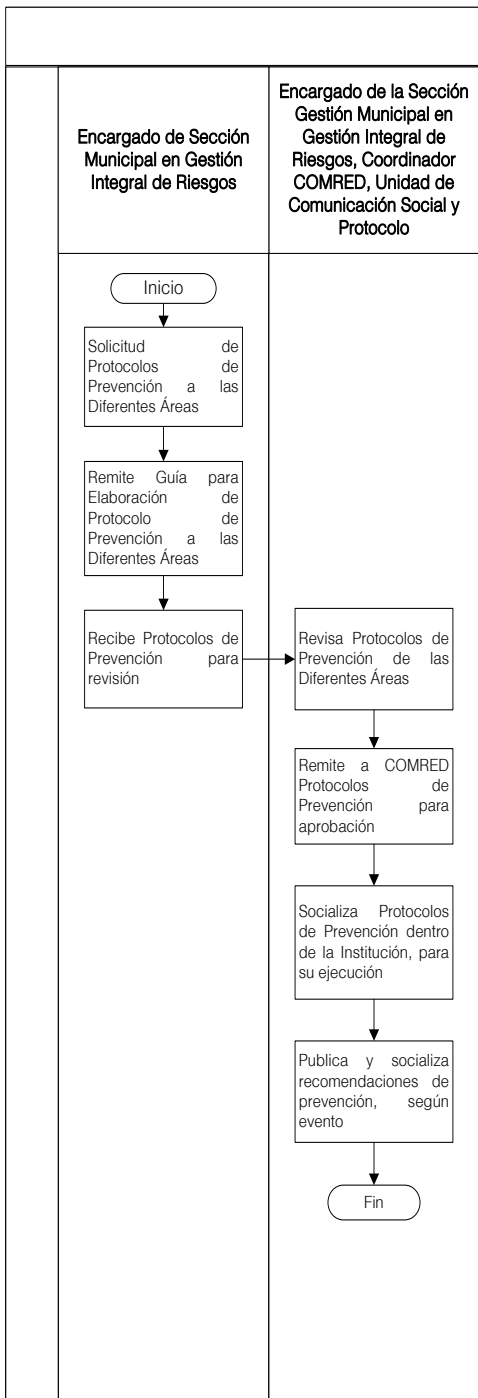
| Encargado de Sección Municipal en Gestión Integral de Riesgos | Encargado de la Sección Gestión Municipal en Gestión Integral de Riesgos, Coordinador COMRED, Unidad de Comunicación Social y Protocolo |
|---|---|

Inicio

Solicitud de Protocolos de Prevención a las Diferentes Áreas

Remite Guía para Elaboración de Protocolo de Prevención a las Diferentes Áreas

Recibe Protocolos de Prevención para revisión

Revisa Protocolos de Prevención de las Diferentes Áreas

Remite a COMRED Protocolos de Prevención para aprobación

Socializa Protocolos de Prevención dentro de la Institución, para su ejecución

Publica y socializa recomendaciones de prevención, según evento

Fin